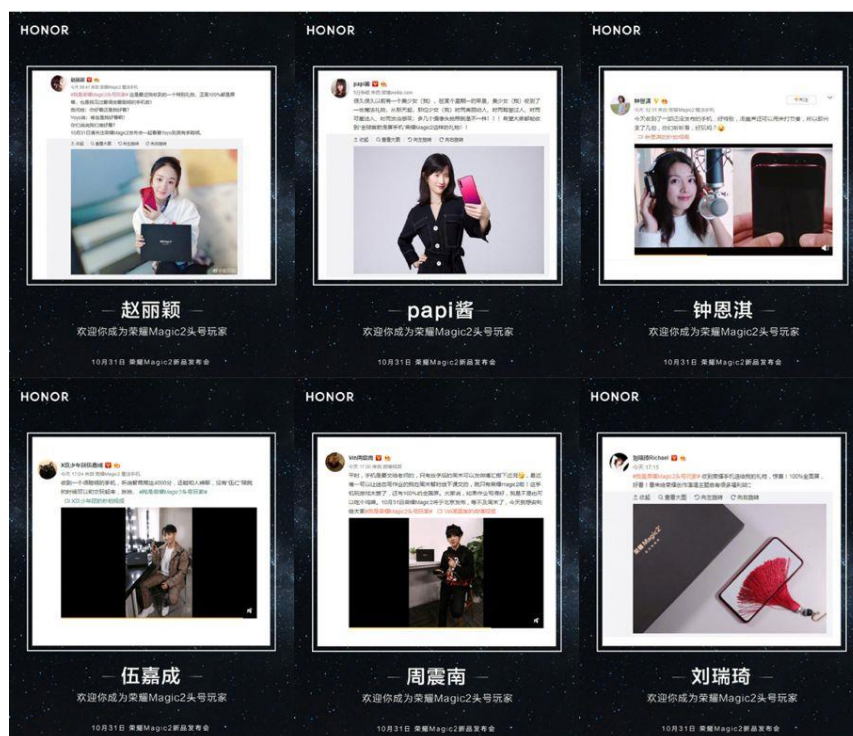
HONOR

赵丽颖
欢迎你成为荣耀Magic2头号玩家
10月31日 荣耀Magic2新品发布会

HONOR

papi酱
欢迎你成为荣耀Magic2头号玩家
10月31日 荣耀Magic2新品发布会

HONOR

钟恩淇
欢迎你成为荣耀Magic2头号玩家
10月31日 荣耀Magic2新品发布会

HONOR

伍嘉成
欢迎你成为荣耀Magic2头号玩家
10月31日 荣耀Magic2新品发布会

HONOR

周震南
欢迎你成为荣耀Magic2头号玩家
10月31日 荣耀Magic2新品发布会

HONOR

刘瑞琦
欢迎你成为荣耀Magic2头号玩家
10月31日 荣耀Magic2新品发布会